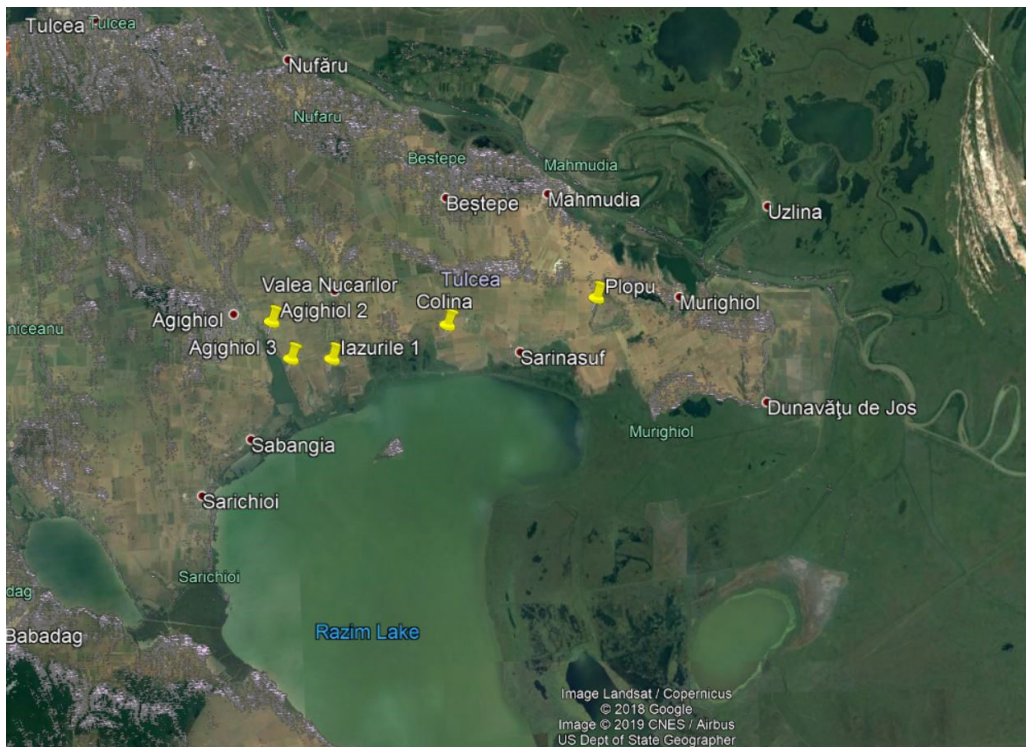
Tulcea Tulcea
Nufăru
Nufaru
Beştepe
Mahmudia
Beştepe
Mahmudia
Uzlina
Valea Nucarilor
Tulcea
Agighiol 2
Plopu
Murighiol
Agighiol
Colina
niceanu
Agighiol 3
Iazurile 1
Sarinasuf
Dunavăţu de Jos
Murighiol
Sabangia
Sarichioi
Sarichioi
dag
Babadag
Razim Lake
Image Landsat / Copernicus
© 2018 Google
Image © 2019 CNES / Airbus
US Dept of State Geographer